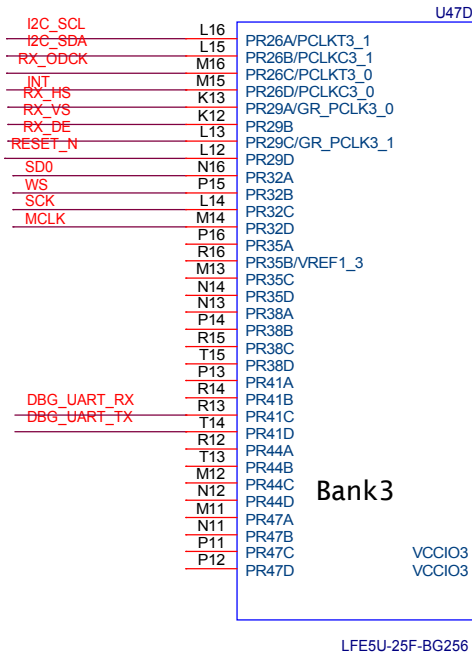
U47

I2C_SCL L16 PR26A/PCLKT3_1
I2C_SDA L15 PR26B/PCLKC3_1
RX_ODCK M16 PR26C/PCLKT3_0
INT M15 PR26D/PCLKC3_0
RX_HS K13 PR29A/GR_PCLK3_0
RX_VS K12 PR29B
RX_DE L13 PR29C/GR_PCLK3_1
RESET_N L12 PR29D
SD0 N16 PR32A
WS P15 PR32B
SCK L14 PR32C
MCLK M14 PR32D
P16 PR35A
R16 PR35B/VREF1_3
M13 PR35C
N14 PR35D
N13 PR38A
P14 PR38B
R15 PR38C
T15 PR38D
P13 PR41A
R14 PR41B
DBG_UART_RX R13 PR41C
DBG_UART_TX T14 PR41D
R12 PR44A
T13 PR44B
M12 PR44C
N12 PR44D
M11 PR47A
N11 PR47B
P11 PR47C
P12 PR47D

Bank3

VCCIO3
VCCIO3

LFE5U-25F-BG256